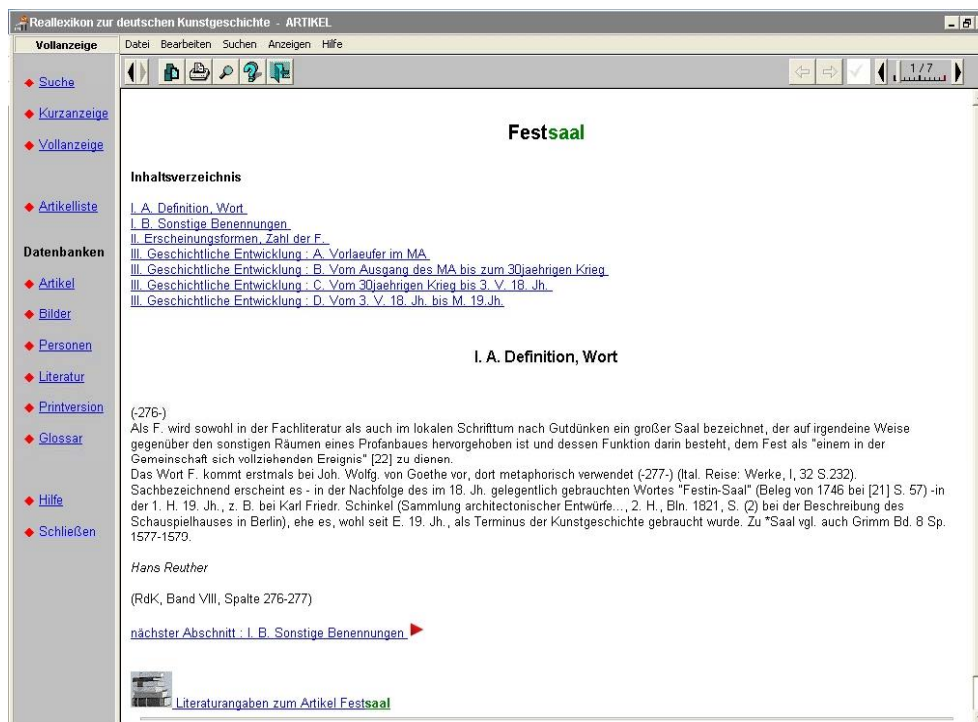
Reallexikon zur deutschen Kunstgeschichte - ARTIKEL

Vollanzeige

Datei Bearbeiten Suchen Anzeigen Hilfe

1/7

Suche
Kurzanzeige
Vollanzeige

Artikelliste

Datenbanken
Artikel
Bilder
Personen
Literatur
Printversion
Glossar

Hilfe
Schließen

Festsaal

Inhaltsverzeichnis

I. A. Definition, Wort
I. B. Sonstige Benennungen
II. Erscheinungsformen, Zahl der F.
III. Geschichtliche Entwicklung : A. Vorlaeufer im MA
III. Geschichtliche Entwicklung : B. Vom Ausgang des MA bis zum 30jaehrigen Krieg
III. Geschichtliche Entwicklung : C. Vom 30jaehrigen Krieg bis 3. V. 18. Jh.
III. Geschichtliche Entwicklung : D. Vom 3. V. 18. Jh. bis M. 19.Jh.

I. A. Definition, Wort

(-276-)
Als F. wird sowohl in der Fachliteratur als auch im lokalen Schrifttum nach Gutdünken ein großer Saal bezeichnet, der auf irgendeine Weise gegenüber den sonstigen Räumen eines Profanbaues hervorgehoben ist und dessen Funktion darin besteht, dem Fest als "einem in der Gemeinschaft sich vollziehenden Ereignis" [22] zu dienen.
Das Wort F. kommt erstmals bei Joh. Wolfg. von Goethe vor, dort metaphorisch verwendet (-277-) (Ital. Reise: Werke, I, 32 S.232). Sachbezeichnend erscheint es - in der Nachfolge des im 18. Jh. gelegentlich gebrauchten Wortes "Festin-Saal" (Beleg von 1746 bei [21] S. 57) -in der 1. H. 19. Jh., z. B. bei Karl Friedr. Schinkel (Sammlung architectonischer Entwürfe..., 2. H., Bln. 1821, S. (2) bei der Beschreibung des Schauspielhauses in Berlin), ehe es, wohl seit E. 19. Jh., als Terminus der Kunstgeschichte gebraucht wurde. Zu *Saal vgl. auch Grimm Bd. 8 Sp. 1577-1579.

Hans Reuther

(RdK, Band VIII, Spalte 276-277)

nächster Abschnitt : I. B. Sonstige Benennungen

Literaturangaben zum Artikel Festsaal